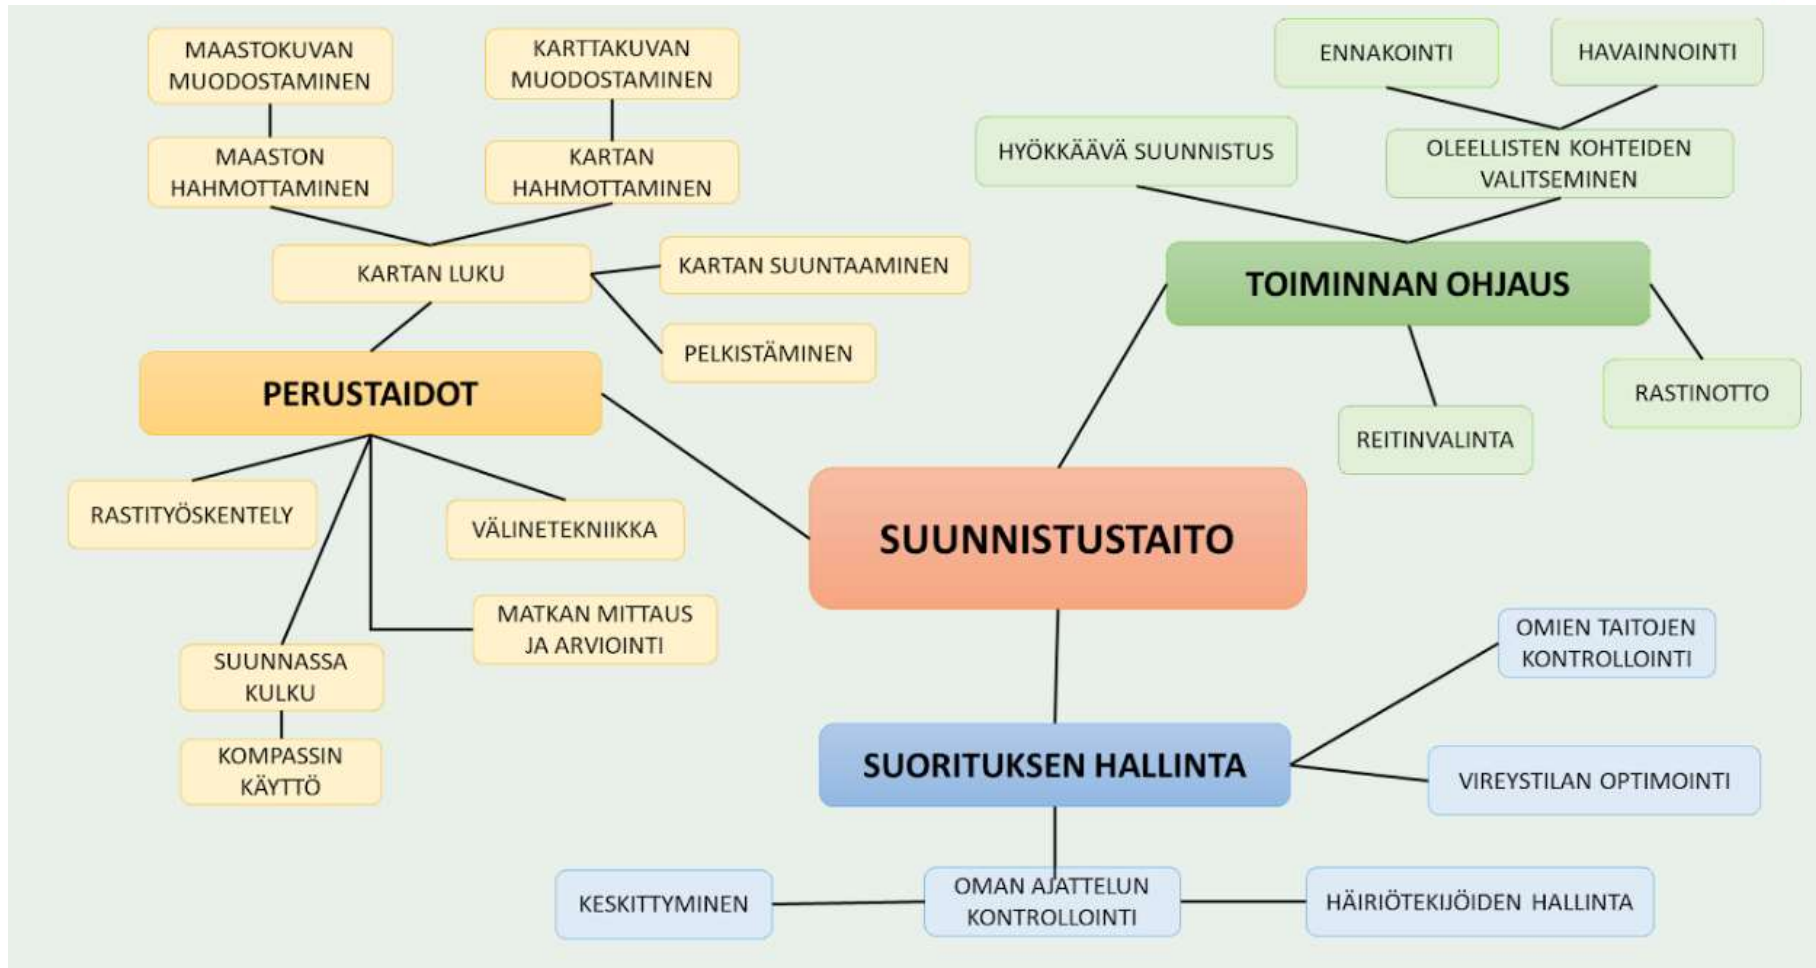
MAASTOKUVAN MUODOSTAMINEN

KARTTAKUVAN MUODOSTAMINEN

ENNAKOINTI

HAVAINNOINTI

MAASTON HAHMOTTAMINEN

KARTAN HAHMOTTAMINEN

HYÖKKÄÄVÄ SUUNNISTUS

OLEELLISTEN KOHTEIDEN VALITSEMINEN

KARTAN LUKU

KARTAN SUUNTAAMINEN

TOIMINNAN OHJAUS

PELKISTÄMINEN

PERUSTAIDOT

RASTINOTTO

REITINVALINTA

RASTITYÖSKENTELY

VÄLINETEKNIIKKA

SUUNNISTUSTAITO

MATKAN MITTAUS JA ARVIOINTI

OMIEN TAITOJEN KONTROLLOINTI

SUUNNASSA KULKU

KOMPASSIN KÄYTTÖ

SUORITUKSEN HALLINTA

VIREYSTILAN OPTIMOINTI

KESKITTYMINEN

OMAN AJATTELUN KONTROLLOINTI

HÄIRIÖTEKIJÖIDEN HALLINTA